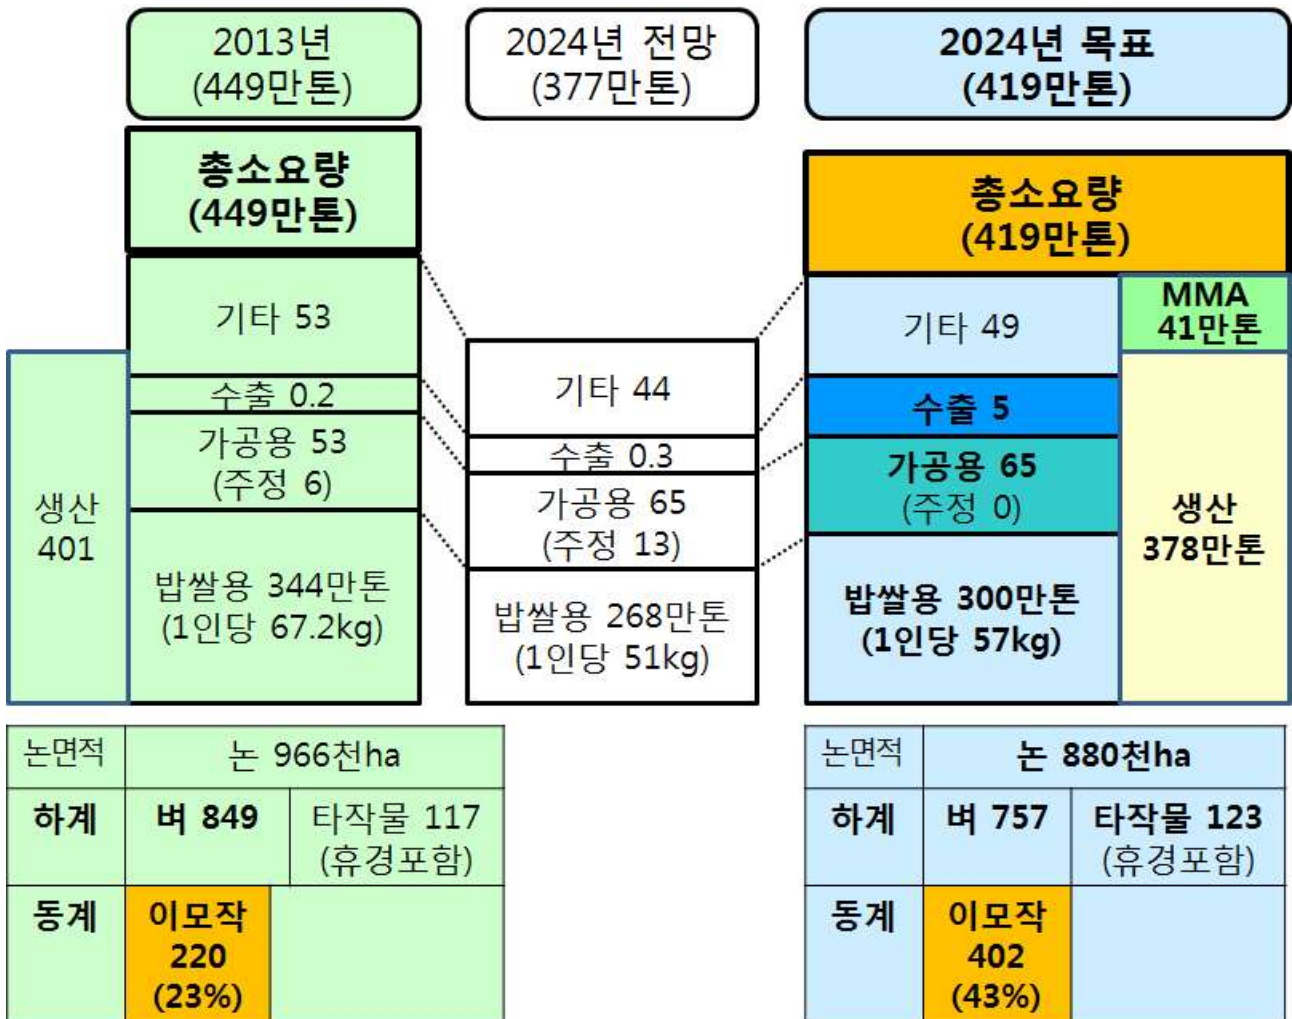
2013년
(449만톤)

2024년 전망
(377만톤)

2024년 목표
(419만톤)

총소요량
(449만톤)

기타 53

수출 0.2

가공용 53
(주정 6)

생산
401

밥쌀용 344만톤
(1인당 67.2kg)

기타 44

수출 0.3

가공용 65
(주정 13)

밥쌀용 268만톤
(1인당 51kg)

총소요량
(419만톤)

기타 49

MMA
41만톤

수출 5

가공용 65
(주정 0)

생산
378만톤

밥쌀용 300만톤
(1인당 57kg)

| 논면적 | 논 966천ha | |
|---|---|---|
| 하계 | 벼 849 | 타작물 117 (휴경포함) |
| 동계 | 이모작 220 (23%) | |

| 논면적 | 논 880천ha | |
|---|---|---|
| 하계 | 벼 757 | 타작물 123 (휴경포함) |
| 동계 | 이모작 402 (43%) | |